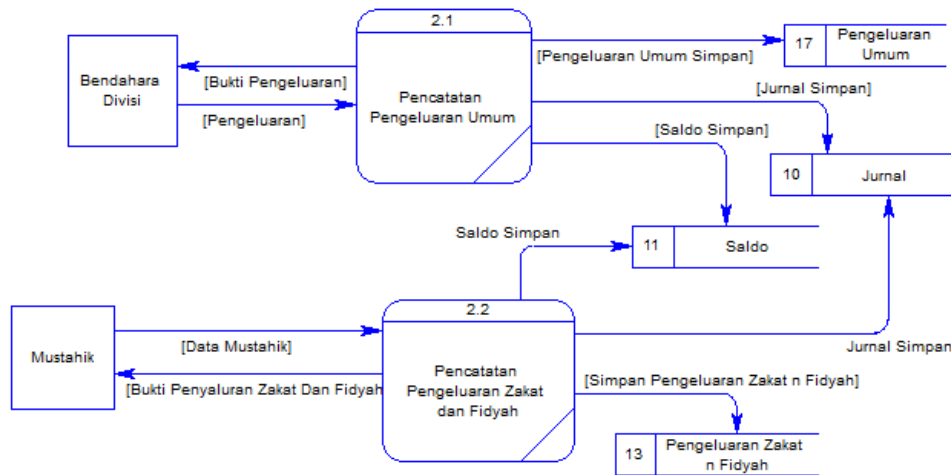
Bendahara Divisi

[Bukti Pengeluaran]

[Pengeluaran]

2.1

Pencatatan Pengeluaran Umum

[Pengeluaran Umum Simpan]

17 Pengeluaran Umum

[Jurnal Simpan]

[Saldo Simpan]

10 Jurnal

Saldo Simpan

11 Saldo

Mustahik

[Data Mustahik]

[Bukti Penyaluran Zakat Dan Fidyah]

2.2

Pencatatan Pengeluaran Zakat dan Fidyah

Jurnal Simpan

[Simpan Pengeluaran Zakat n Fidyah]

13 Pengeluaran Zakat n Fidyah